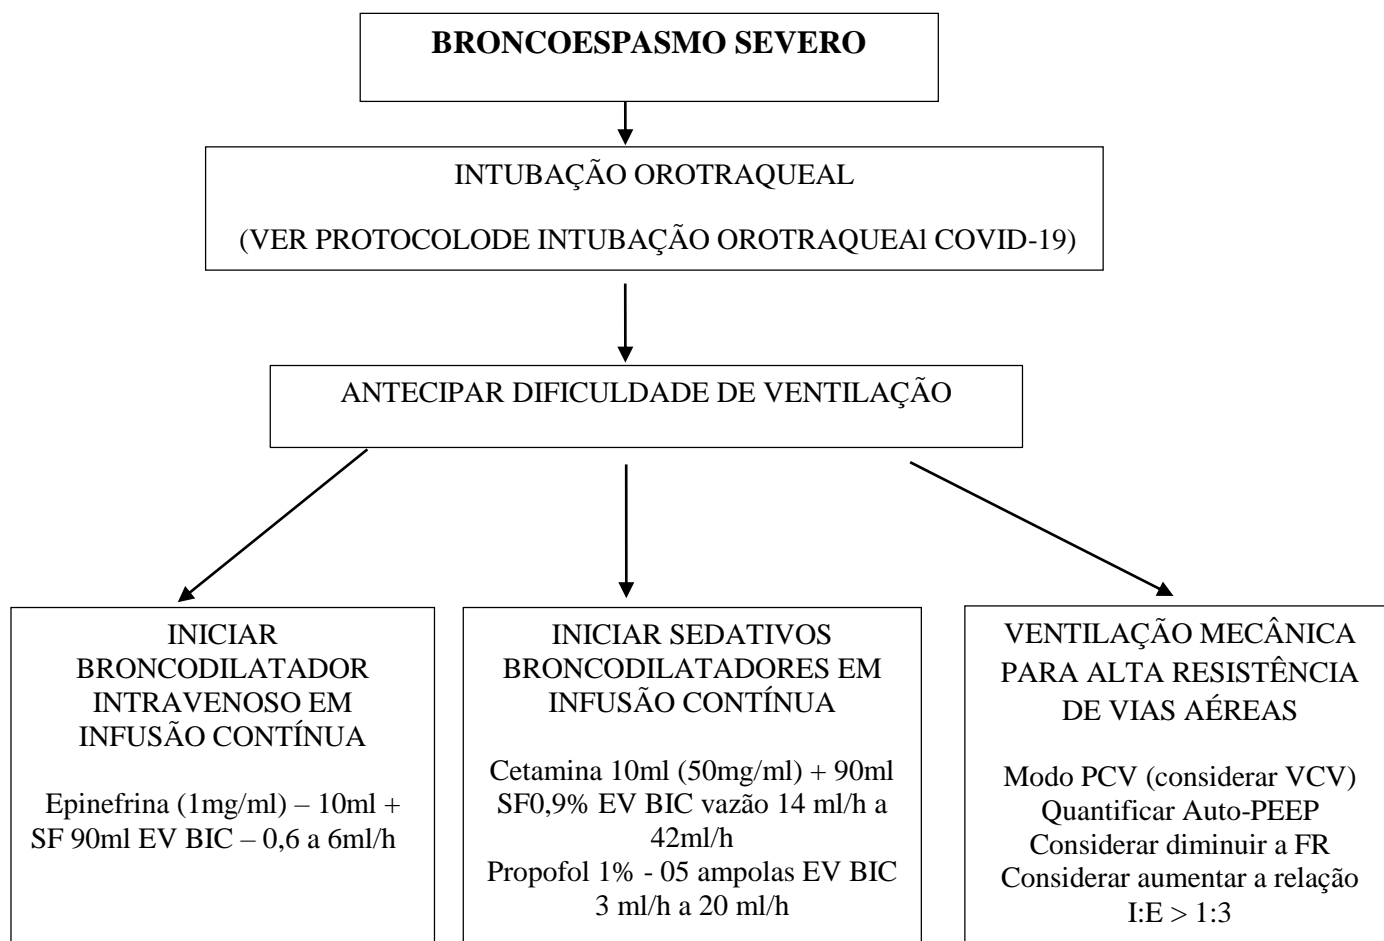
BRONCOESPASMO SEVERO

INTUBAÇÃO OROTRAQUEAL

(VER PROTOCOLODE INTUBAÇÃO OROTRAQUEAl COVID-19)

ANTECIPAR DIFICULDADE DE VENTILAÇÃO

INICIAR BRONCODILATADOR INTRAVENOSO EM INFUSÃO CONTÍNUA

Epinefrina (1mg/ml) – 10ml + SF 90ml EV BIC – 0,6 a 6ml/h

INICIAR SEDATIVOS BRONCODILATADORES EM INFUSÃO CONTÍNUA

Cetamina 10ml (50mg/ml) + 90ml SF0,9% EV BIC vazão 14 ml/h a 42ml/h
Propofol 1% - 05 ampolas EV BIC 3 ml/h a 20 ml/h

VENTILAÇÃO MECÂNICA PARA ALTA RESISTÊNCIA DE VIAS AÉREAS

Modo PCV (considerar VCV)
Quantificar Auto-PEEP
Considerar diminuir a FR
Considerar aumentar a relação I:E > 1:3